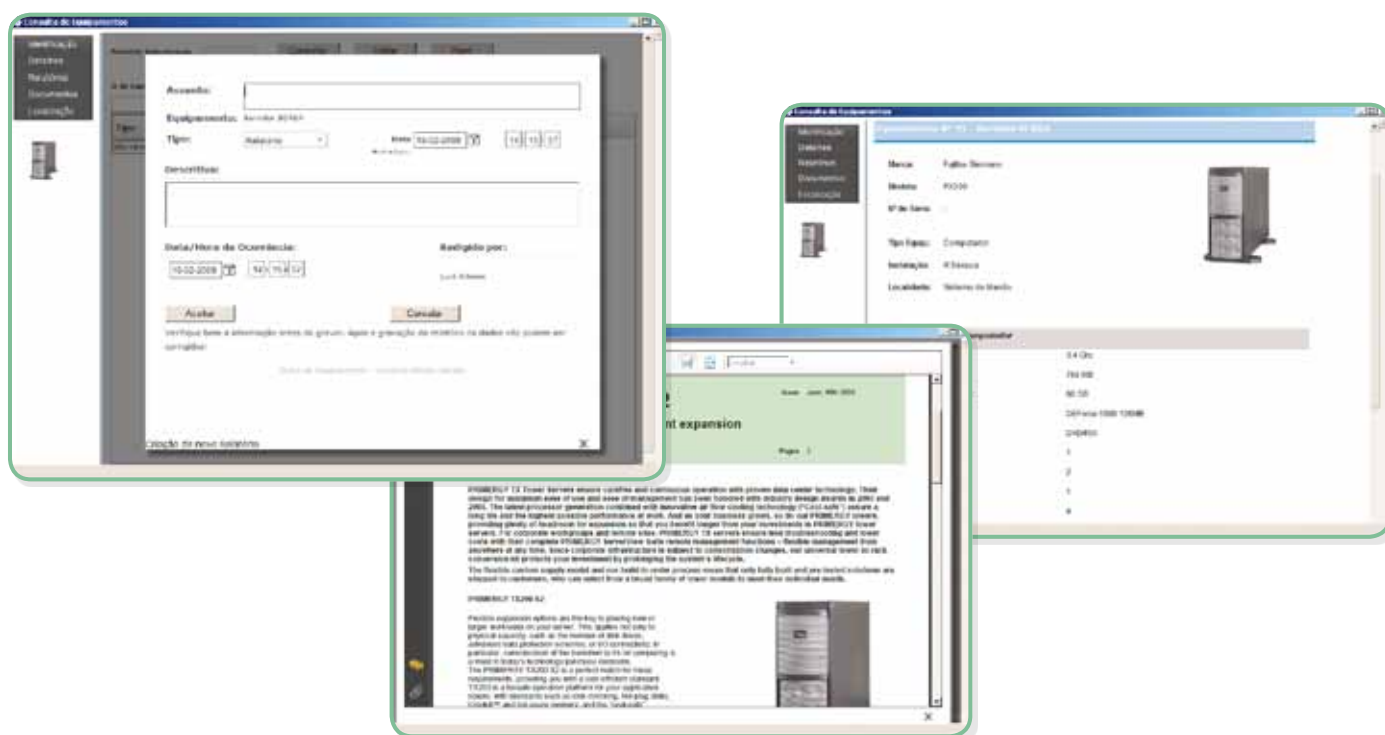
Consulta de Equipamentos

Identificação
Detalhes
Relatórios
Documentos
Localização

Assunto:

Equipamento: Servidor 40167

Tipo: Relatorio

Data 10-02-2009

14 15 37

Descrição:

Data/Hora da Ocorrência:

Redigido por:

10-02-2009

14 15 37

Luís Alberto

Aceitar

Cancelar

Verifique bem a informação antes de gravar, após a gravação do relatório os dados não podem ser corrigidos

Criação de novo Relatório

X

Consulta de Equipamentos

Identificação
Detalhes
Relatórios
Documentos
Localização

Equipamento Nº 72 - Servidor 40163

Marca: Fujitsu Siemens

Modelo: RX300

Nº de Série:

Tipo Equip.: Computador

Instalação: IT Serviços

Localidade: Sistema de Gestão

Computador

3.4 Ghz

768 MB

80 GB

GEForce 5500 128MB

DVD/RW

1

2

1

4

Issue June 18th 2009

nt expansion

Pages 1

PRIMERGY TX200 S2

X